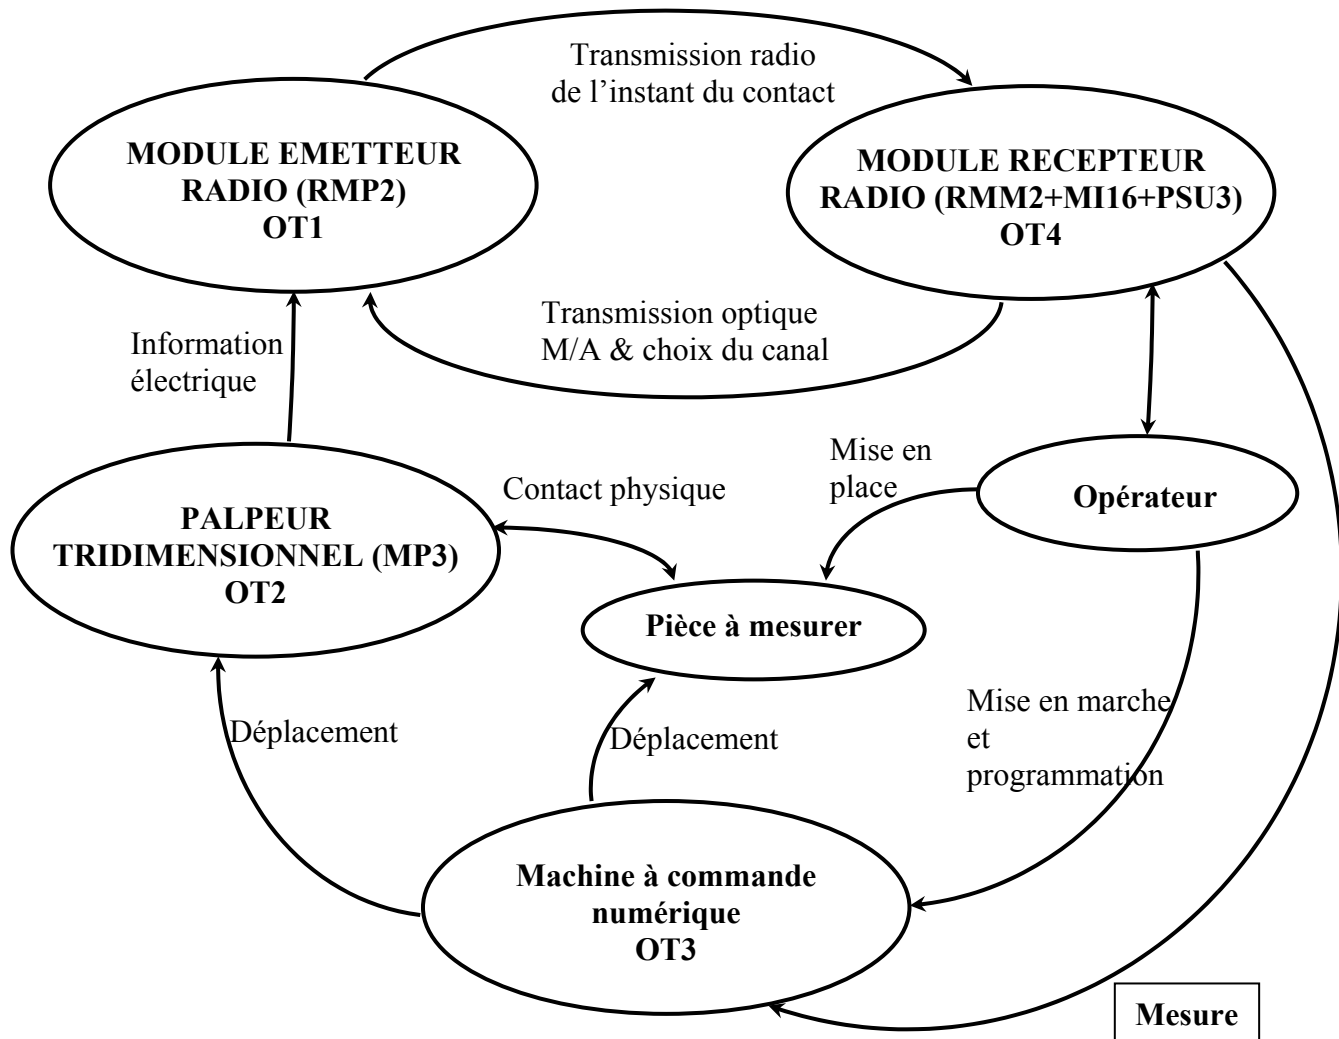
Transmission radio de l'instant du contact

MODULE EMETTEUR RADIO (RMP2) OT1

MODULE RECEPTEUR RADIO (RMM2+MI16+PSU3) OT4

Transmission optique M/A & choix du canal

Information électrique

Mise en place

Opérateur

Contact physique

PALPEUR TRIDIMENSIONNEL (MP3) OT2

Pièce à mesurer

Déplacement

Déplacement

Mise en marche et programmation

Machine à commande numérique OT3

Mesure